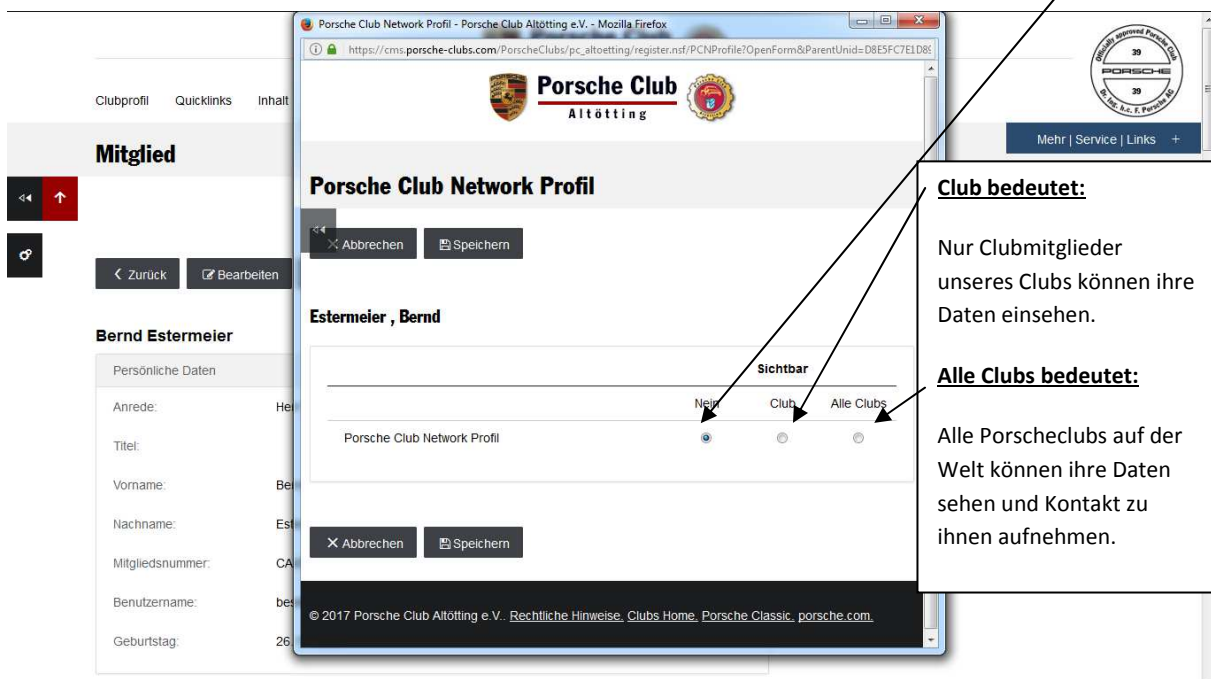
Porsche Club Network Profil - Porsche Club Altötting e.V. - Mozilla Firefox

https://cms.porsche-clubs.com/PorscheClubs/pc_altoetting/register.nsf/PCNProfile?OpenForm&ParentUnid=D8E5FC7E1D8

Porsche Club
Altötting

Clubprofil Quicklinks Inhalt

Mitglied

Mehr | Service | Links +

Officially approved Porsche Club 39 PORSCHE 39 Dr. Ing. h.c. F. Porsche AG

Porsche Club Network Profil

Abbrechen Speichern

< Zurück Bearbeiten

Bernd Estermeier

Estermeier , Bernd

Persönliche Daten

| | Sichtbar | | |
|---|---|---|---|
| | Nein | Club | Alle Clubs |
| Porsche Club Network Profil | ◉ | ○ | ○ |

Anrede: He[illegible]

Titel:

Vorname: Be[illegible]

Nachname: Est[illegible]

Mitgliedsnummer: CA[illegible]

Benutzername: be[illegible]

Geburtstag: 26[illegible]

Abbrechen Speichern

© 2017 Porsche Club Altötting e.V.. Rechtliche Hinweise. Clubs Home. Porsche Classic. porsche.com.

Club bedeutet:

Nur Clubmitglieder unseres Clubs können ihre Daten einsehen.

Alle Clubs bedeutet:

Alle Porscheclubs auf der Welt können ihre Daten sehen und Kontakt zu ihnen aufnehmen.